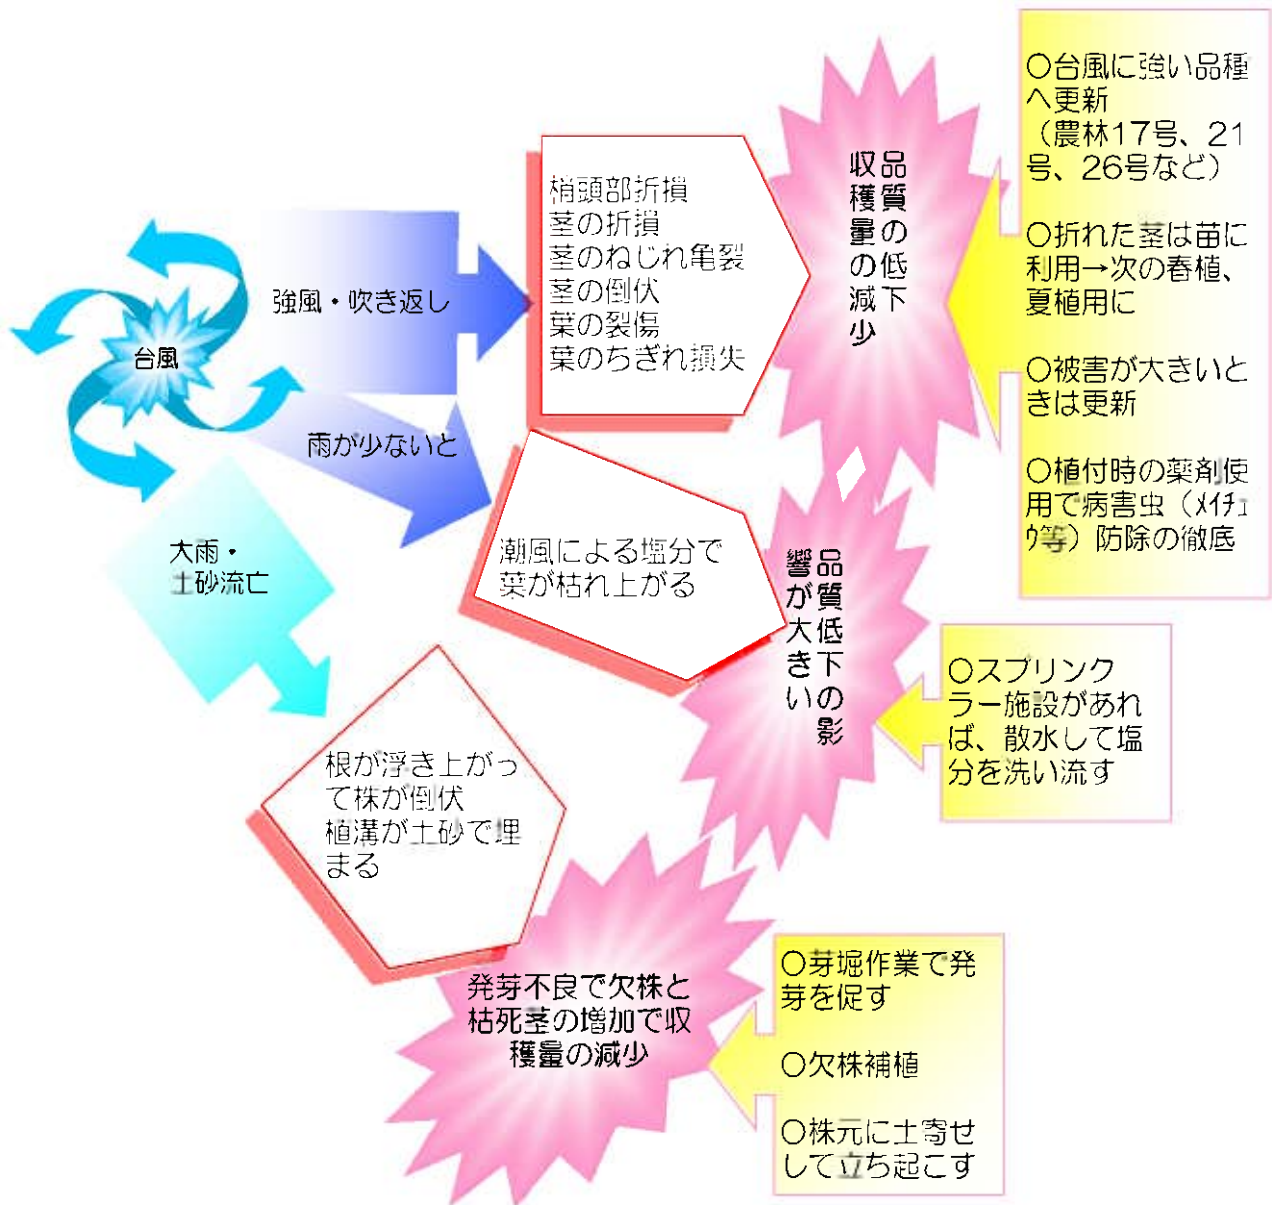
台風

強風・吹き返し

雨が少ないと

大雨・土砂流亡

梢頭部折損
茎の折損
茎のねじれ亀裂
茎の倒伏
葉の裂傷
葉のちぎれ損失

品質の低下
収穫量の減少

○台風に強い品種へ更新
（農林17号、21号、26号など）

○折れた茎は苗に利用→次の春植、夏植用に

○被害が大きいときは更新

○植付時の薬剤使用で病害虫（メイチュウ等）防除の徹底

潮風による塩分で葉が枯れ上がる

品質低下の影響が大きい

○スプリンクラー施設があれば、散水して塩分を洗い流す

根が浮き上がって株が倒伏
植溝が土砂で埋まる

発芽不良で欠株と枯死茎の増加で収穫量の減少

○芽堀作業で発芽を促す

○欠株補植

○株元に土寄せして立ち起こす